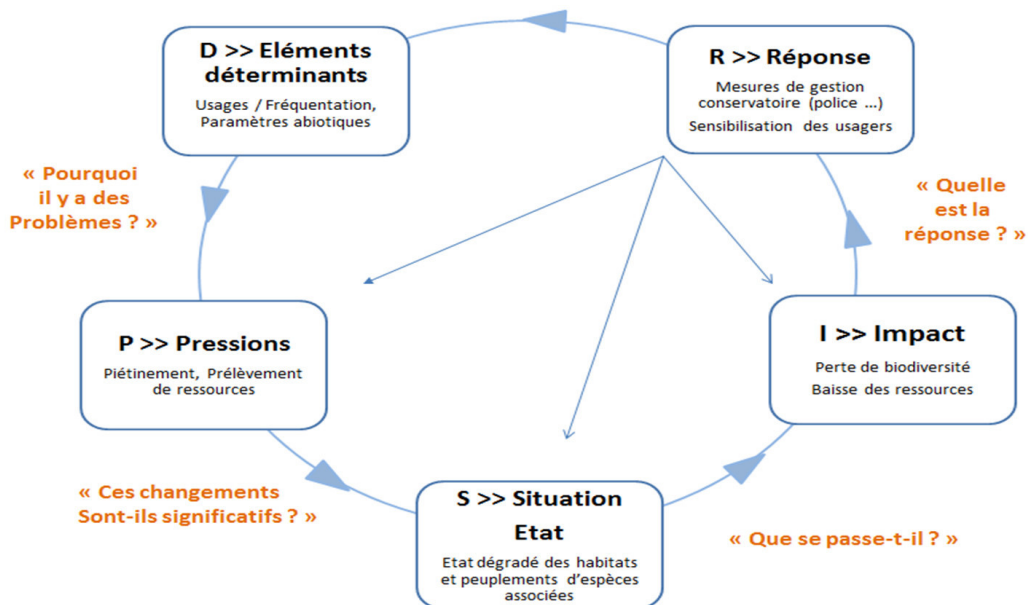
D >> Eléments déterminants

Usages / Fréquentation, Paramètres abiotiques

R >> Réponse

Mesures de gestion conservatoire (police …)

Sensibilisation des usagers

« Pourquoi il y a des Problèmes ? »

« Quelle est la réponse ? »

P >> Pressions

Piétinement, Prélèvement de ressources

I >> Impact

Perte de biodiversité

Baisse des ressources

« Ces changements Sont-ils significatifs ? »

S >> Situation Etat

Etat dégradé des habitats et peuplements d'espèces associées

« Que se passe-t-il ? »